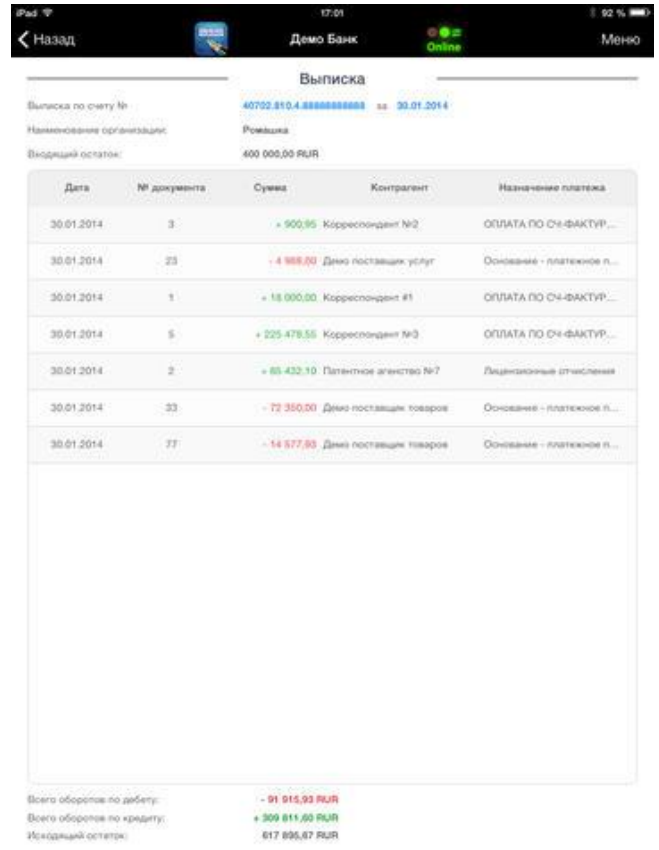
iPad 17:01 92 %

Назад Демо Банк Online Меню

Выписка

Выписка по счету № 40702.810.4.88888888888 за 30.01.2014

Наименование организации: Ромашка

Входящий остаток: 400 000,00 RUR

| Дата | № документа | Сумма | Контрагент | Назначение платежа |
|---|---|---|---|---|
| 30.01.2014 | 3 | + 900,95 | Корреспондент №2 | ОПЛАТА ПО СЧ-ФАКТУР... |
| 30.01.2014 | 23 | - 4 988,00 | Демо поставщик услуг | Основание - платежное п... |
| 30.01.2014 | 1 | + 18 000,00 | Корреспондент #1 | ОПЛАТА ПО СЧ-ФАКТУР... |
| 30.01.2014 | 5 | + 225 478,55 | Корреспондент №3 | ОПЛАТА ПО СЧ-ФАКТУР... |
| 30.01.2014 | 2 | + 65 432,10 | Патентное агенство №7 | Лицензионные отчисления |
| 30.01.2014 | 33 | - 72 350,00 | Демо поставщик товаров | Основание - платежное п... |
| 30.01.2014 | 77 | - 14 577,93 | Демо поставщик товаров | Основание - платежное п... |

Всего оборотов по дебету: - 91 915,93 RUR
Всего оборотов по кредиту: + 309 811,60 RUR
Исходящий остаток: 617 895,67 RUR